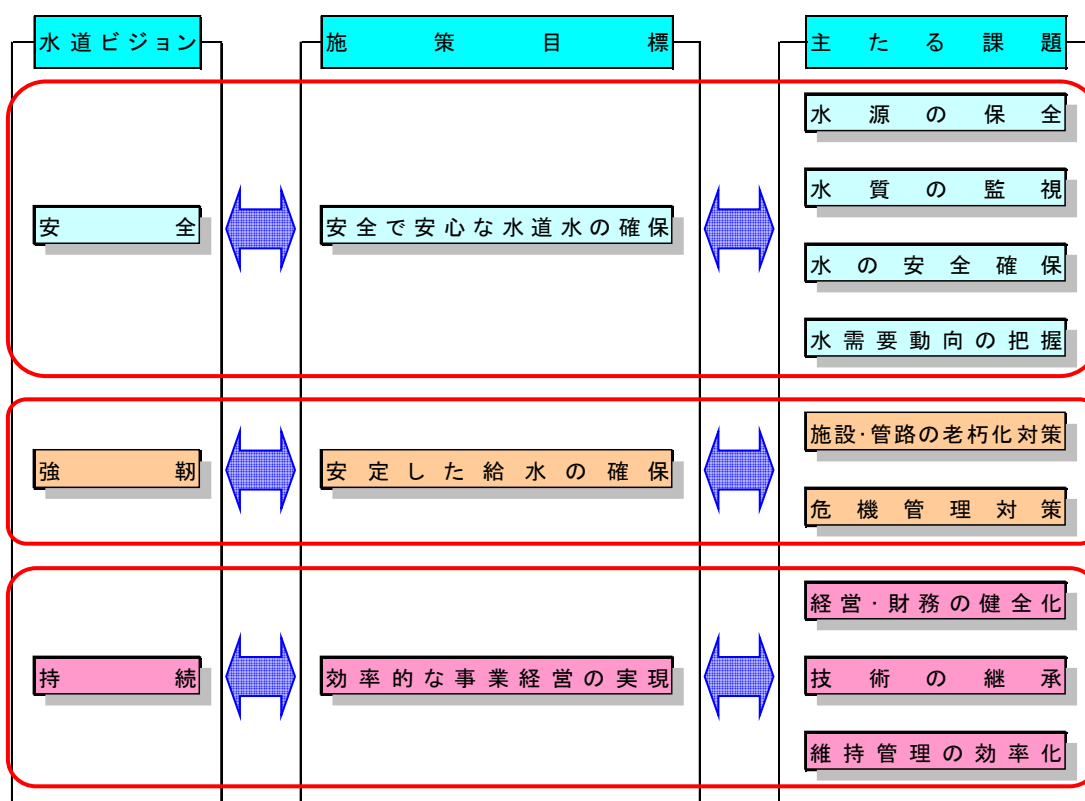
水道ビジョン

施策目標

主たる課題

安全

安全で安心な水道水の確保

水源の保全

水質の監視

水の安全確保

水需要動向の把握

強靭

安定した給水の確保

施設·管路の老朽化対策

危機管理対策

持続

効率的な事業経営の実現

経営·財務の健全化

技術の継承

維持管理の効率化